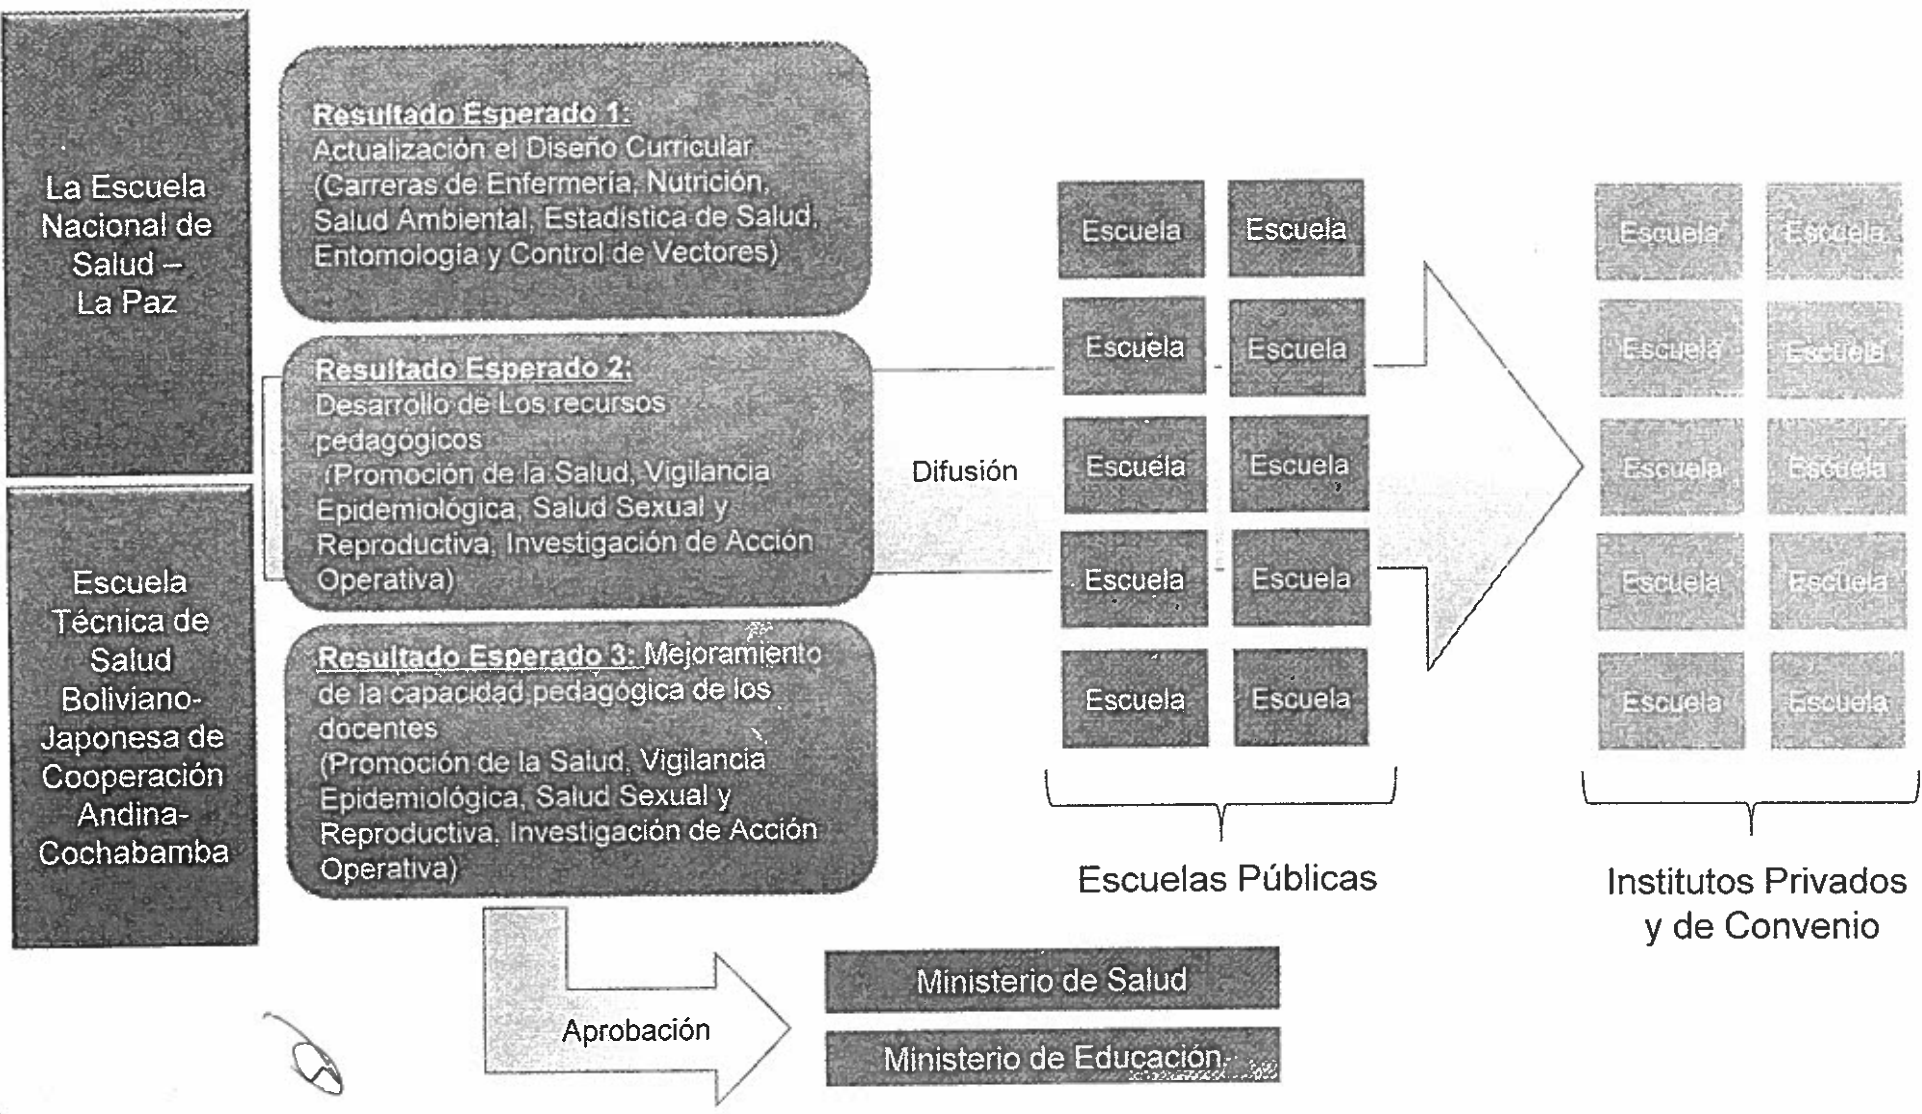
La Escuela Nacional de Salud – La Paz

Escuela Técnica de Salud Boliviano-Japonesa de Cooperación Andina-Cochabamba

Resultado Esperado 1:
Actualización el Diseño Curricular (Carreras de Enfermería, Nutrición, Salud Ambiental, Estadística de Salud, Entomología y Control de Vectores)

Resultado Esperado 2:
Desarrollo de Los recursos pedagógicos
(Promoción de la Salud, Vigilancia Epidemiológica, Salud Sexual y Reproductiva, Investigación de Acción Operativa)

Resultado Esperado 3: Mejoramiento de la capacidad pedagógica de los docentes
(Promoción de la Salud, Vigilancia Epidemiológica, Salud Sexual y Reproductiva, Investigación de Acción Operativa)

Difusión

Escuela | Escuela
Escuela | Escuela
Escuela | Escuela
Escuela | Escuela
Escuela | Escuela

Escuelas Públicas

Escuela | Escuela
Escuela | Escuela
Escuela | Escuela
Escuela | Escuela
Escuela | Escuela

Institutos Privados y de Convenio

Aprobación

Ministerio de Salud

Ministerio de Educación